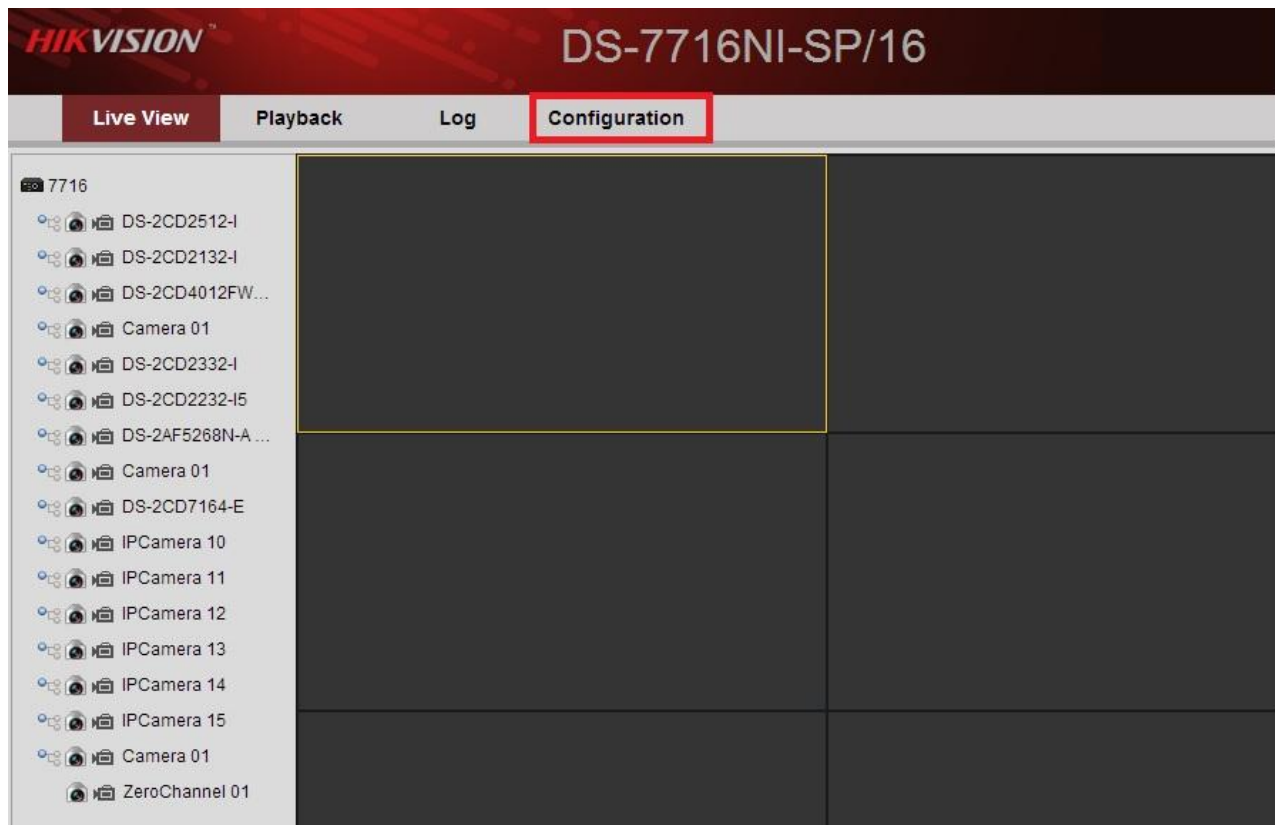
HIKVISION™
DS-7716NI-SP/16

Live View
Playback
Log
Configuration

7716
DS-2CD2512-I
DS-2CD2132-I
DS-2CD4012FW...
Camera 01
DS-2CD2332-I
DS-2CD2232-I5
DS-2AF5268N-A ...
Camera 01
DS-2CD7164-E
IPCamera 10
IPCamera 11
IPCamera 12
IPCamera 13
IPCamera 14
IPCamera 15
Camera 01
ZeroChannel 01